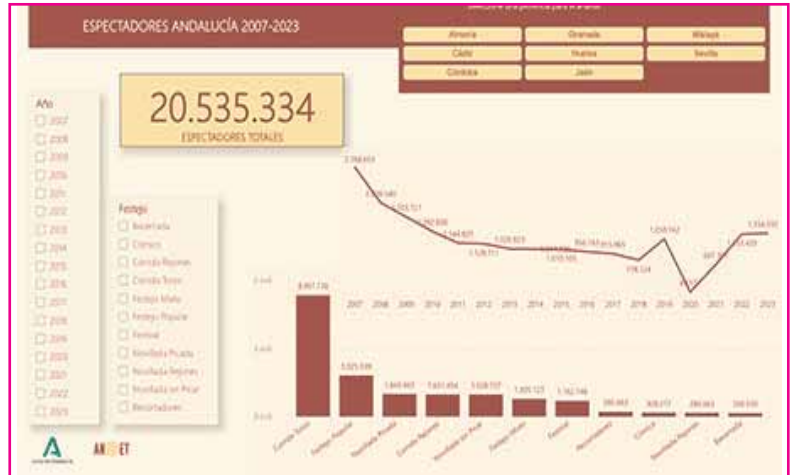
ESPECTADORES ANDALUCÍA 2007-2023

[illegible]

Almería
Granada
Málaga
Cádiz
Huelva
Sevilla
Córdoba
Jaén

20.535.334
ESPECTADORES TOTALES

Año
2007
2008
2009
2010
2011
2012
2013
2014
2015
2016
2017
2018
2019
2020
2021
2022
2023

Festejo
Becerrada
Clenco
Corrida Rejones
Corrida Toros
Festejo Mixto
Festejo Popular
Festival
Novillada Picada
Novillada Rejones
Novillada sin Picar
Recortadores

2.768.659
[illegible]
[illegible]
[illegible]
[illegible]
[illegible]
1.538.711
1.523.923
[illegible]
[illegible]
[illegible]
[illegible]
776.124
1.658.742
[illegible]
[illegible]
1.334.550

2007 2008 2009 2010 2011 2012 2013 2014 2015 2016 2017 2018 2019 2020 2021 2022 2023

8 mill
4 mill
0 mill

8.957.776
2.525.539
1.649.465
1.651.454
1.538.707
1.305.127
1.142.146
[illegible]
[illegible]
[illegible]
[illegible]

Corrida Toros
Festejo Popular
Novillada Picada
Corrida Rejones
Novillada sin Picar
Festejo Mixto
Festival
Recortadores
Clenco
Novillada Rejones
Becerrada

AN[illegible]ET